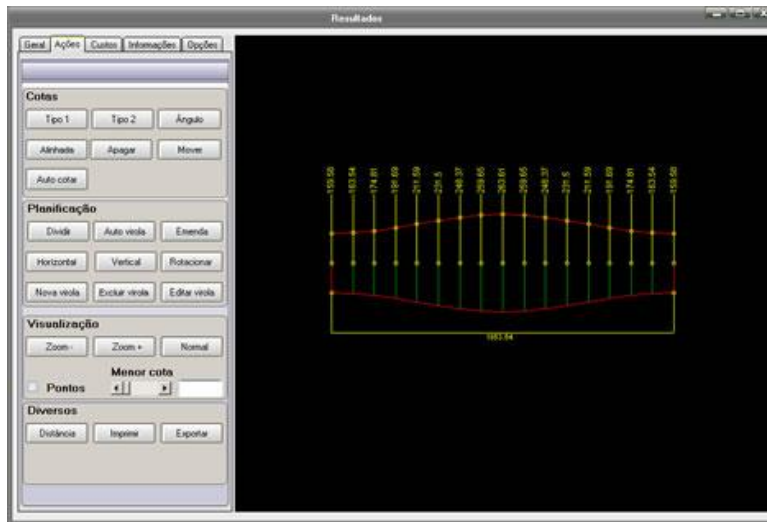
Resultados

Geral | Ações | Custos | Informações | Opções

Cotas
Tipo 1 | Tipo 2 | Ângulo
Alinhada | Apagar | Mover
Auto cotar

Planificação
Dividir | Auto virola | Emenda
Horizontal | Vertical | Rotacionar
Nova virola | Excluir virola | Editar virola

Visualização
Zoom - | Zoom + | Normal
Menor cota
Pontos

Diversos
Distância | Imprimir | Exportar

159.58 163.54 174.81 191.69 211.59 231.5 248.37 259.65 263.61 259.65 248.37 231.5 211.59 191.69 174.81 163.54 159.58

1653.54